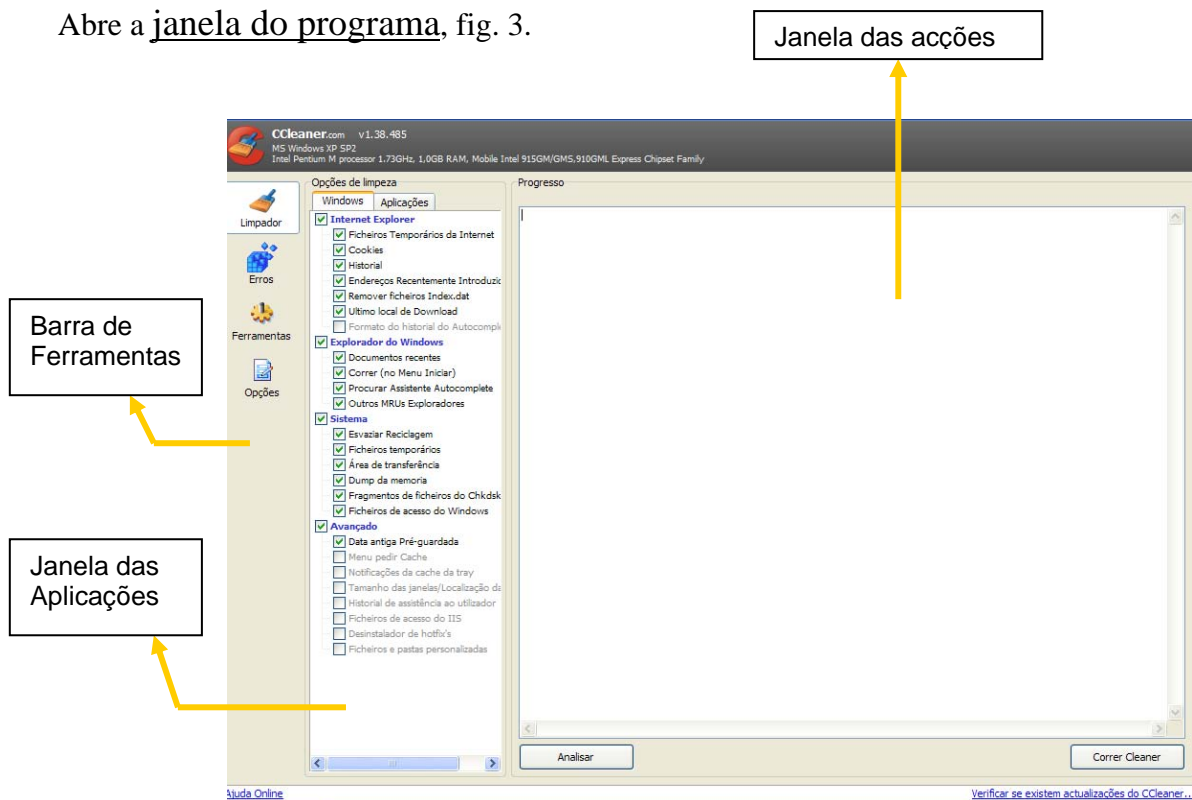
Abre a janela do programa, fig. 3.

Janela das acções

CCleaner.com v1.38.485
MS Windows XP SP2
Intel Pentium M processor 1.73GHz, 1,0GB RAM, Mobile Intel 915GM/GMS,910GML Express Chipset Family

Limpador
Erros
Ferramentas
Opções

Barra de Ferramentas

Janela das Aplicações

Opções de limpeza
Windows
Aplicações
Internet Explorer
Ficheiros Temporários da Internet
Cookies
Historial
Endereços Recentemente Introduzic
Remover ficheiros Index.dat
Ultimo local de Download
Formato do historial do Autocomple
Explorador do Windows
Documentos recentes
Correr (no Menu Iniciar)
Procurar Assistente Autocomplete
Outros MRUs Exploradores
Sistema
Esvaziar Reciclagem
Ficheiros temporários
Área de transferência
Dump da memoria
Fragmentos de ficheiros do Chkdsk
Ficheiros de acesso do Windows
Avançado
Data antiga Pré-guardada
Menu pedir Cache
Notificações da cache da tray
Tamanho das janelas/Localização da
Historial de assistência ao utilizador
Ficheiros de acesso do IIS
Desinstalador de hotfix's
Ficheiros e pastas personalizadas

Progresso

Analisar
Correr Cleaner

Ajuda Online
Verificar se existem actualizações do CCleaner...